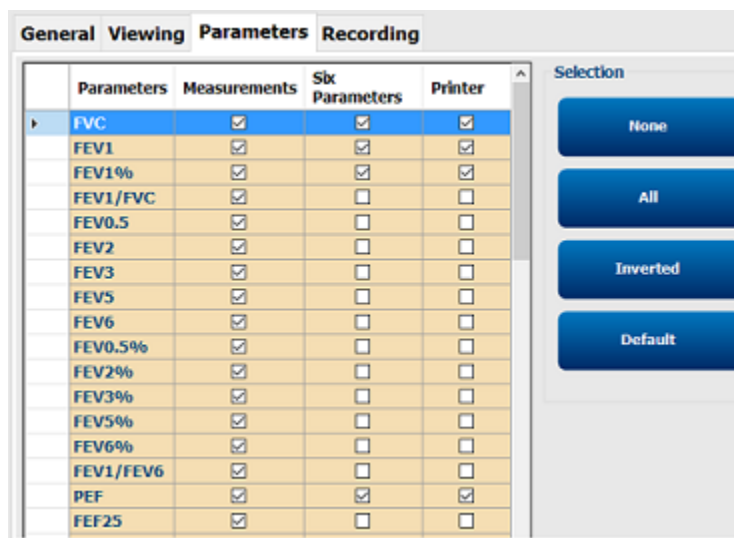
General Viewing Parameters Recording

| | Parameters | Measurements | Six Parameters | Printer |
|---|---|---|---|---|
| ▸ | FVC | ☑ | ☑ | ☑ |
| | FEV1 | ☑ | ☑ | ☑ |
| | FEV1% | ☑ | ☑ | ☑ |
| | FEV1/FVC | ☑ | ☐ | ☐ |
| | FEV0.5 | ☑ | ☐ | ☐ |
| | FEV2 | ☑ | ☐ | ☐ |
| | FEV3 | ☑ | ☐ | ☐ |
| | FEV5 | ☑ | ☐ | ☐ |
| | FEV6 | ☑ | ☐ | ☐ |
| | FEV0.5% | ☑ | ☐ | ☐ |
| | FEV2% | ☑ | ☐ | ☐ |
| | FEV3% | ☑ | ☐ | ☐ |
| | FEV5% | ☑ | ☐ | ☐ |
| | FEV6% | ☑ | ☐ | ☐ |
| | FEV1/FEV6 | ☑ | ☐ | ☐ |
| | PEF | ☑ | ☑ | ☑ |
| | FEF25 | ☑ | ☐ | ☐ |

Selection

None

All

Inverted

Default